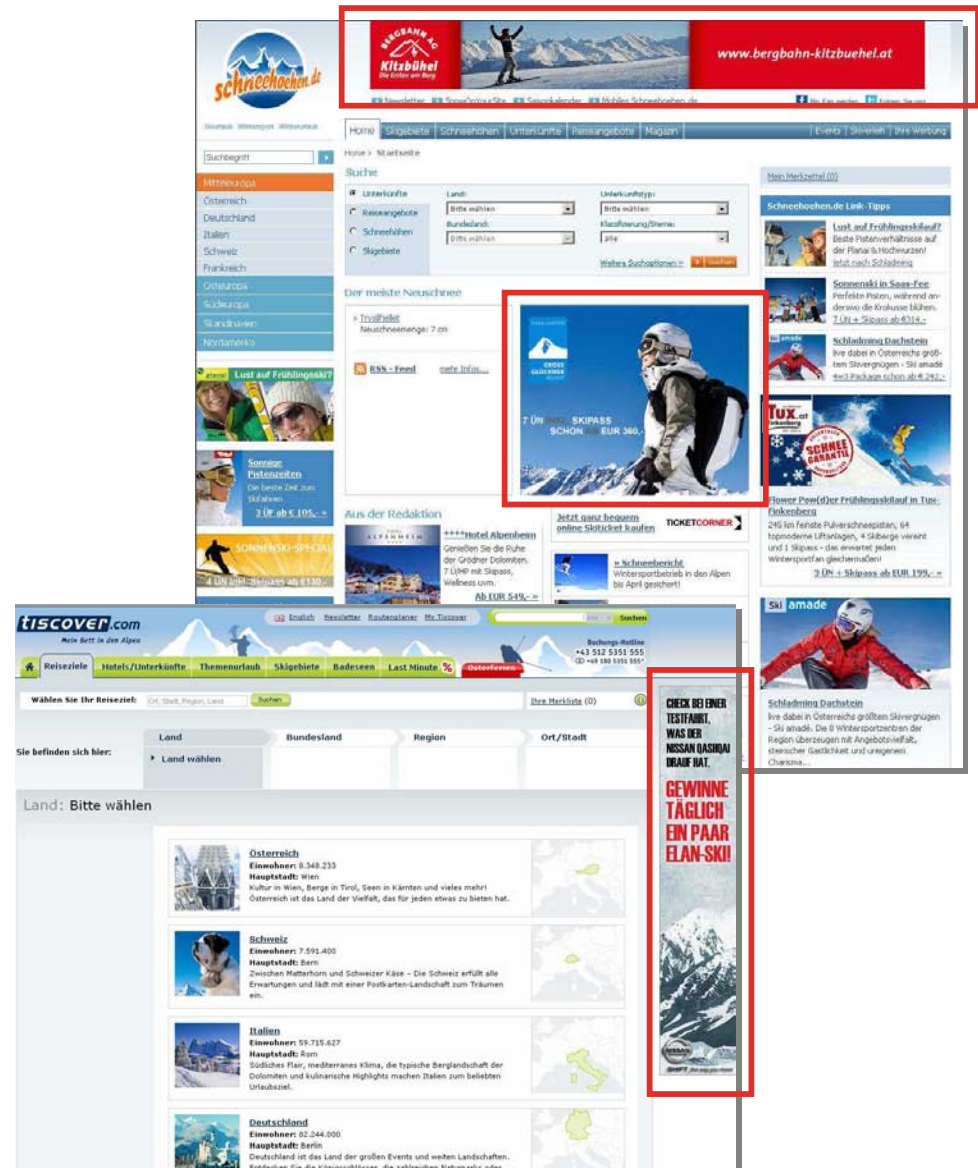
schneehoehen.de

BERGBAHN AG Kitzbühel Die Ersten am Berg

www.bergbahn-kitzbuehel.at

Newsletter SnowOnYourSite Saisonkalender Mobiles Schneehoehen.de

Startseite Wintersport Winterurlaub

Home Skigebiete Schneehöhen Unterkünfte Reiseangebote Magazin

Events Skiverleih Ihre Werbung

Home > Startseite

Suchbegriff

Mitteleuropa
Österreich
Deutschland
Italien
Schweiz
Frankreich
Osteuropa
Südeuropa
Skandinavien
Nordamerika

Suche

Unterkünfte
Reiseangebote
Schneehöhen
Skigebiete

Land:
Bitte wählen
Bundesland:
Bitte wählen

Unterkunftstyp:
Bitte wählen
Klassifizierung/Sterne:
alle

Weitere Suchoptionen » Suchen

Mein Merkzettel (0)

Schneehoehen.de Link-Tipps

Lust auf Frühlingsskilauf?
Beste Pistenverhältnisse auf der Planai & Hochwurzen!
Jetzt nach Schladming

Sonnenski in Saas-Fee
Perfekte Pisten, während anderswo die Krokusse blühen.
7 ÜN + Skipass ab €314.-

Schladming Dachstein
live dabei in Österreichs größtem Skivergnügen - Ski amadé
4x3 Package schon ab € 242.-

Der meiste Neuschnee

» TirolPellet
Neuschneemenge: 7 cm

RSS - Feed
mehr Infos...

GROSS GLOCKNER

7 ÜN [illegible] SKIPASS SCHON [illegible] EUR 360,-

Lust auf Frühlingsski?

Sonnige Pistenzeiten
Die beste Zeit zum Skifahren
3 ÜF ab € 105,- »

SONNENSKI-SPECIAL
4 ÜN inkl. Skipass ab €130,-

Aus der Redaktion

ALPENHEIM

****Hotel Alpenheim
Genießen Sie die Ruhe der Grödner Dolomiten.
7 Ü/HP mit Skipass, Wellness uvm.
Ab EUR 549,- »

Jetzt ganz bequem online Skiticket kaufen
TICKETCORNER

» Schneebericht
Wintersportbetrieb in den Alpen bis April gesichert!

Tux.at Finkenberg
SCHNEE GARANTIE

Flower Pow(d)er Frühlingsskilauf in Tux-Finkenberg
245 km feinste Pulverschneepisten, 64 topmoderne Liftanlagen, 4 Skiberge vereint und 1 Skipass - das erwartet jeden Wintersportfan gleichermaßen!
3 ÜN + Skipass ab EUR 199,- »

Ski amade

Schladming Dachstein
live dabei in Österreichs größtem Skivergnügen - Ski amadé. Die 8 Wintersportzentren der Region überzeugen mit Angebotsvielfalt, steirischer Gastlichkeit und urelgenem Charisma...

tiscover.com
Mein Bett in den Alpen

English Newsletter Routenplaner Mein Tiscover

Suchen

Buchungs-Hotline
+43 512 5351 555
+49 180 5351 555

Reiseziele Hotels/Unterkünfte Themenurlaub Skigebiete Badeseen Last Minute % Osterferien

Wählen Sie Ihr Reiseziel: Ort, Stadt, Region, Land Suchen

Ihre Merkliste (0)

Sie befinden sich hier:

Land
Land wählen

Bundesland

Region

Ort/Stadt

Land: Bitte wählen

Österreich
Einwohner: 8.348.233
Hauptstadt: Wien
Kultur in Wien, Berge in Tirol, Seen in Kärnten und vieles mehr! Österreich ist das Land der Vielfalt, das für jeden etwas zu bieten hat.

Schweiz
Einwohner: 7.591.400
Hauptstadt: Bern
Zwischen Matterhorn und Schweizer Käse – Die Schweiz erfüllt alle Erwartungen und lädt mit einer Postkarten-Landschaft zum Träumen ein.

Italien
Einwohner: 59.715.627
Hauptstadt: Rom
Südliches Flair, mediterranes Klima, die typische Berglandschaft der Dolomiten und kulinarische Highlights machen Italien zum beliebten Urlaubsziel.

Deutschland
Einwohner: 82.244.000
Hauptstadt: Berlin
Deutschland ist das Land der großen Events und weiten Landschaften. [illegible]

CHECK BEI EINER TESTFAHRT, WAS DER NISSAN QASHQAI DRAUF HAT.
GEWINNE TÄGLICH EIN PAAR ELAN-SKI!

NISSAN
SHIFT_ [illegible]